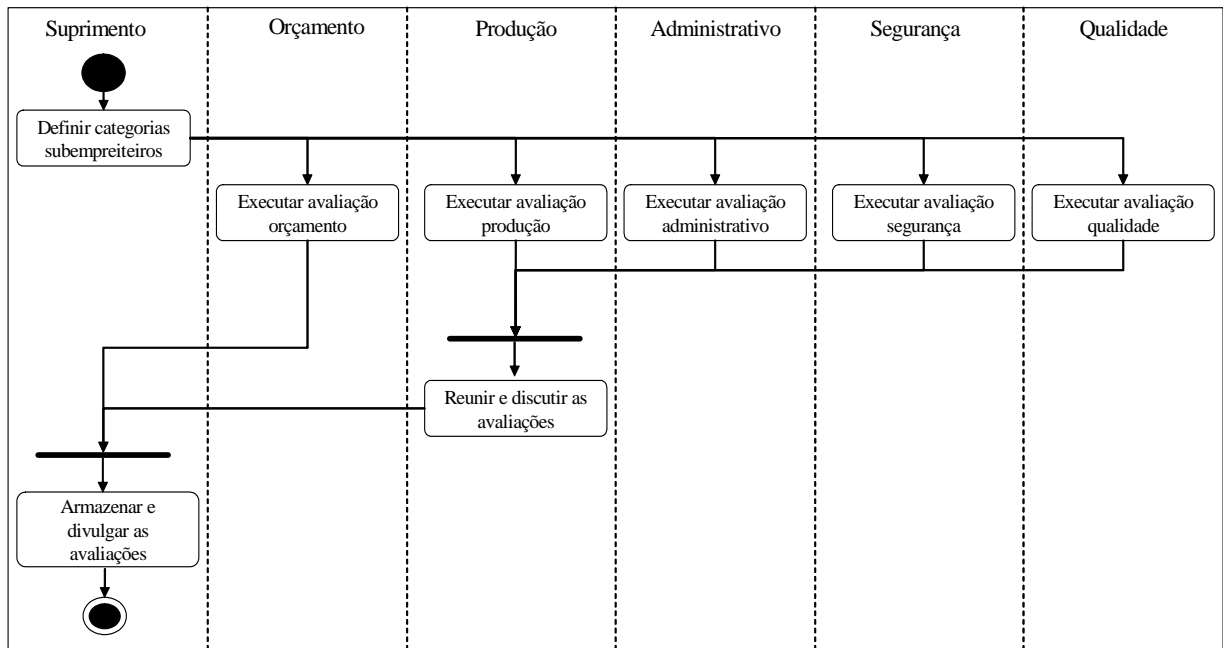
Suprimento

Orçamento

Produção

Administrativo

Segurança

Qualidade

Definir categorias subempreiteiros

Executar avaliação orçamento

Executar avaliação produção

Executar avaliação administrativo

Executar avaliação segurança

Executar avaliação qualidade

Reunir e discutir as avaliações

Armazenar e divulgar as avaliações